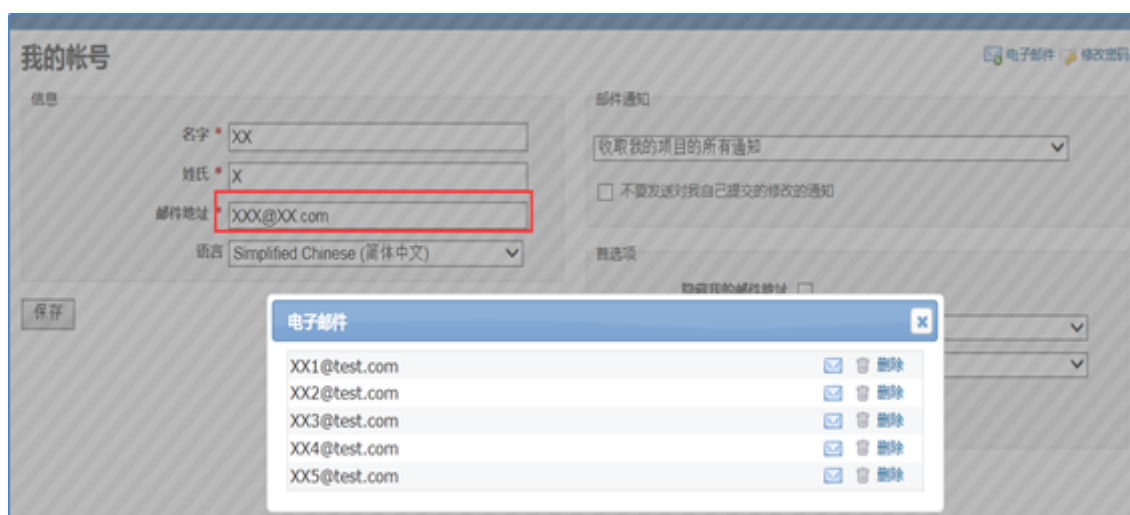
我的帐号

电子邮件 修改密码

信息

名字 * XX

姓氏 * X

邮件地址 * XXX@XX.com

语言 Simplified Chinese (简体中文)

保存

邮件通知

收取我的项目的所有通知

不要发送对我自己提交的修改的通知

首选项

隐藏我的邮件地址

电子邮件

| | |
|---|---|
| XX1@test.com | 删除 |
| XX2@test.com | 删除 |
| XX3@test.com | 删除 |
| XX4@test.com | 删除 |
| XX5@test.com | 删除 |